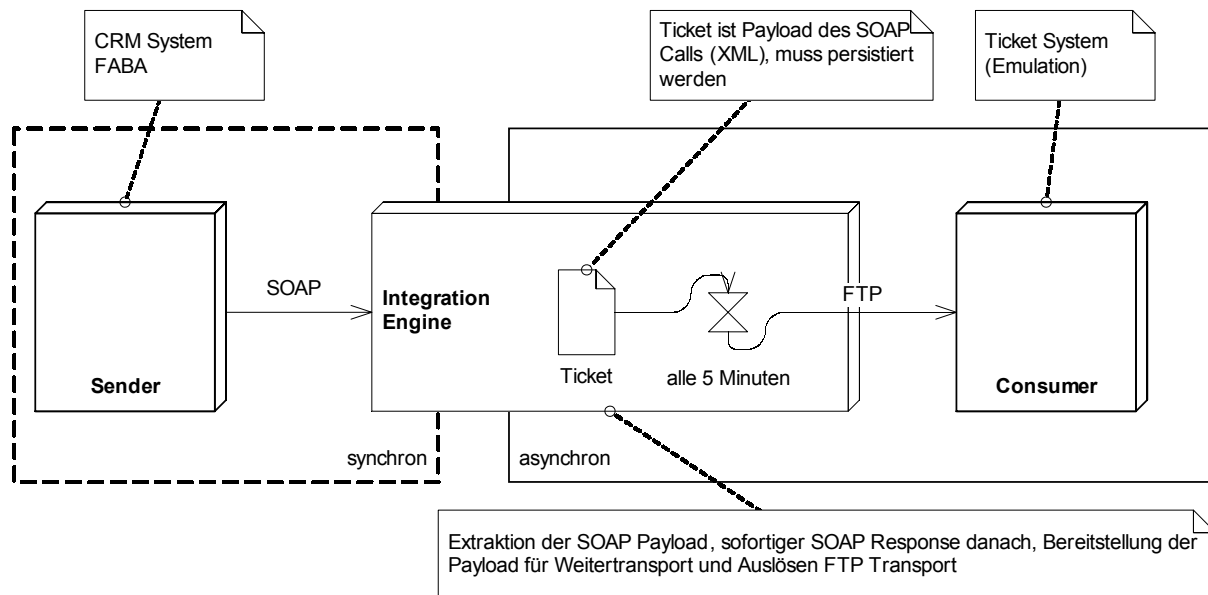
CRM System FABA

Ticket ist Payload des SOAP Calls (XML), muss persistiert werden

Ticket System (Emulation)

SOAP

Integration Engine

FTP

Sender

Ticket

alle 5 Minuten

Consumer

synchron

asynchron

Extraktion der SOAP Payload, sofortiger SOAP Response danach, Bereitstellung der Payload für Weitertransport und Auslösen FTP Transport